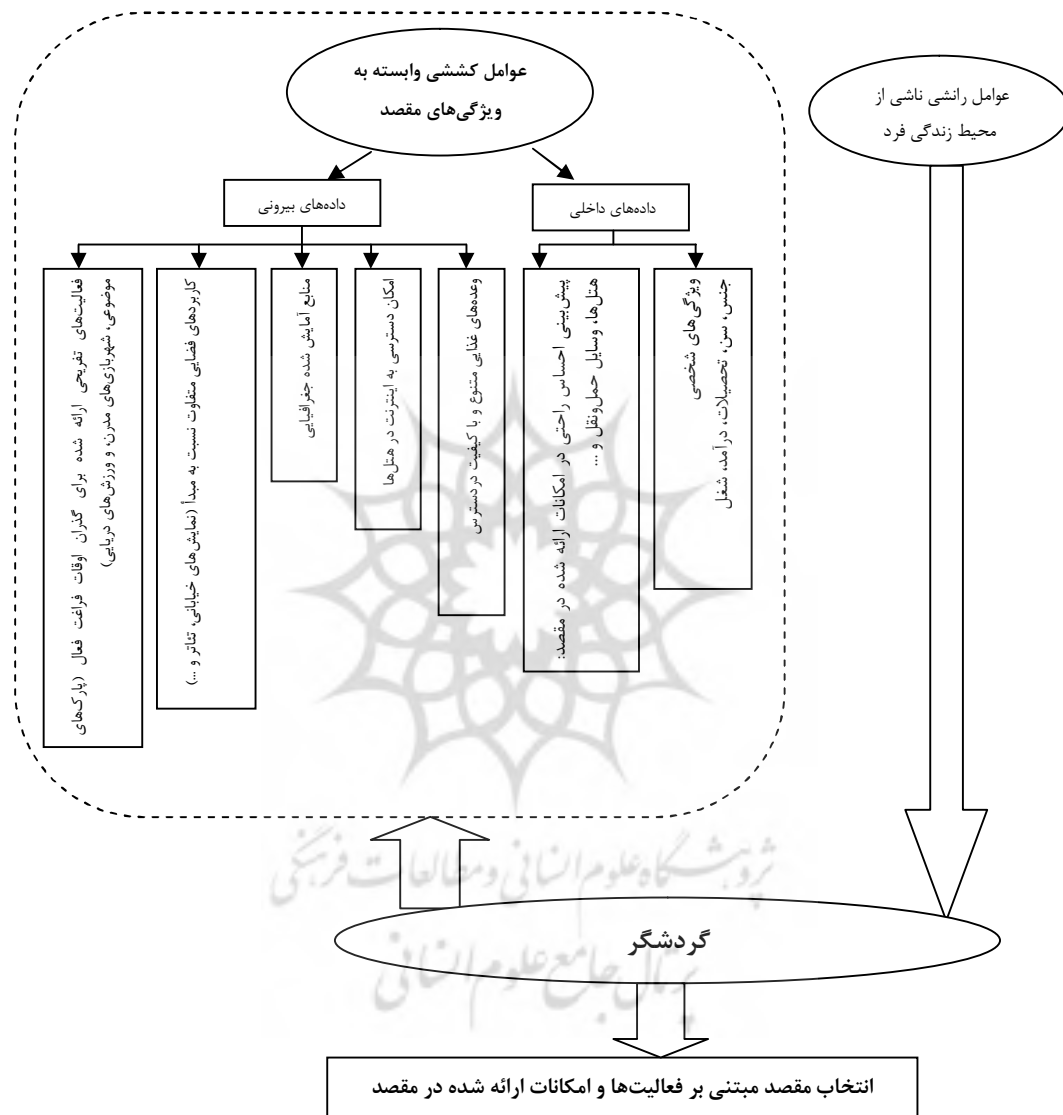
عوامل کششی وابسته به ویژگی‌های مقصد

عوامل رانشی ناشی از محیط زندگی فرد

داده‌های بیرونی

داده‌های داخلی

فعالیت‌های تفریحی ارائه شده برای گذران اوقات فراغت فعال (پارک‌های موضوعی، شهربازی‌های مدرن، و ورزش‌های دریایی)

کاربردهای فضایی متفاوت نسبت به مبدأ (نمایش‌های خیابانی، تئاتر و ...)

منابع آمایش شده جغرافیایی

امکان دسترسی به اینترنت در هتل‌ها

وعده‌های غذایی متنوع و با کیفیت در دسترس

پیش‌بینی احساس راحتی در امکانات ارائه شده در مقصد: هتل‌ها، وسایل حمل‌ونقل و ...

ویژگی‌های شخصی جنس، سن، تحصیلات، درآمد، شغل

پژوهشگاه علوم انسانی و مطالعات فرهنگی
پرتال جامع علوم انسانی

گردشگر

انتخاب مقصد مبتنی بر فعالیت‌ها و امکانات ارائه شده در مقصد